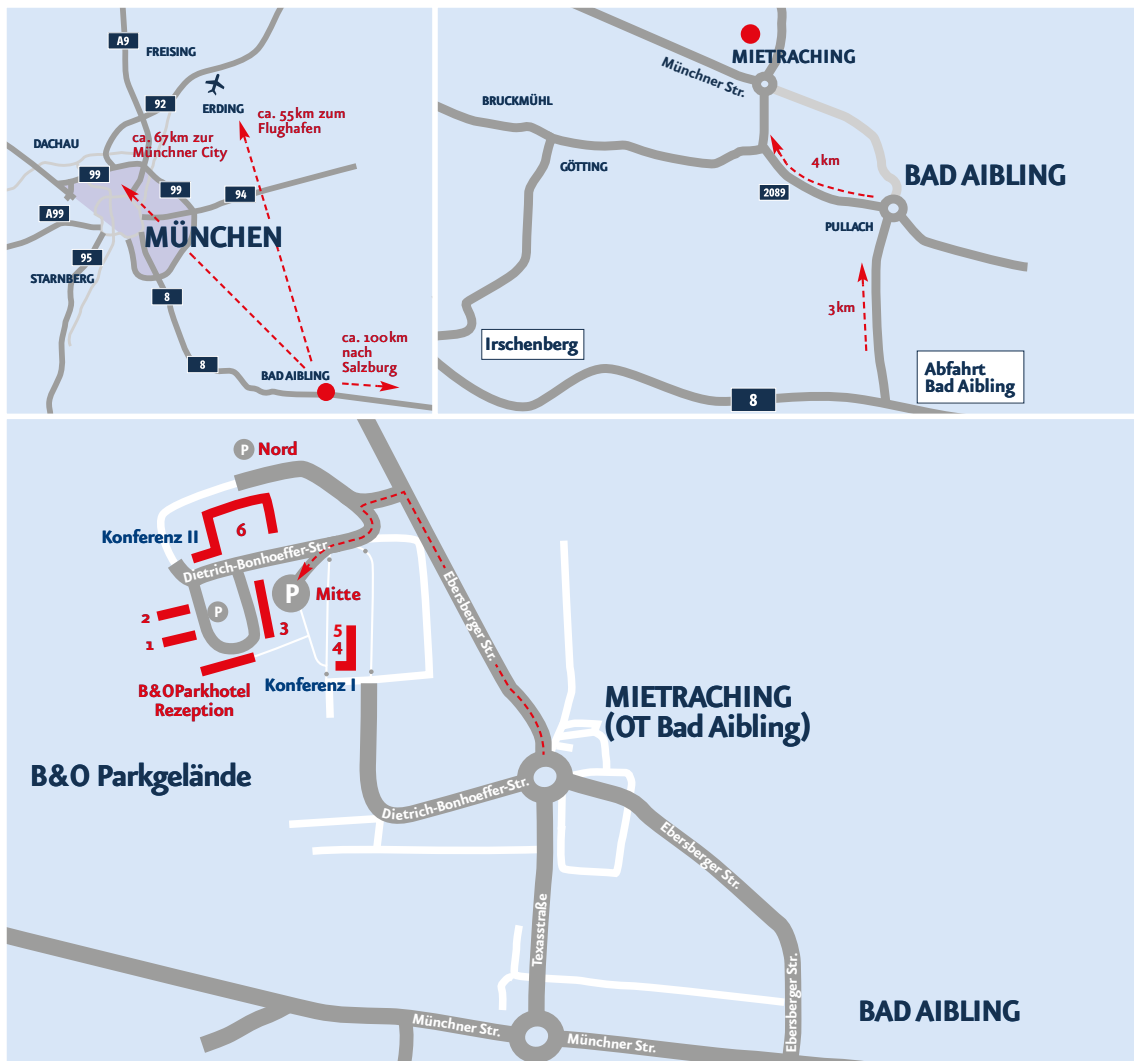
A9
FREISING
92
ERDING
ca. 55 km zum Flughafen
DACHAU
ca. 67 km zur Münchner City
99
99
94
A99
MÜNCHEN
95
STARNBERG
8
8
BAD AIBLING
ca. 100 km nach Salzburg

MIETRACHING
Münchner Str.
BRUCKMÜHL
GÖTTING
4 km
BAD AIBLING
2089
PULLACH
3 km
Irschenberg
Abfahrt Bad Aibling
8

P Nord
Konferenz II
6
Dietrich-Bonhoeffer-Str.
P Mitte
2
1
P
3
5
4
B&O Parkhotel Rezeption
Konferenz I
Ebersberger Str.
MIETRACHING (OT Bad Aibling)
B&O Parkgelände
Dietrich-Bonhoeffer-Str.
Ebersberger Str.
Texasstraße
Ebersberger Str.
Münchner Str.
Münchner Str.
BAD AIBLING